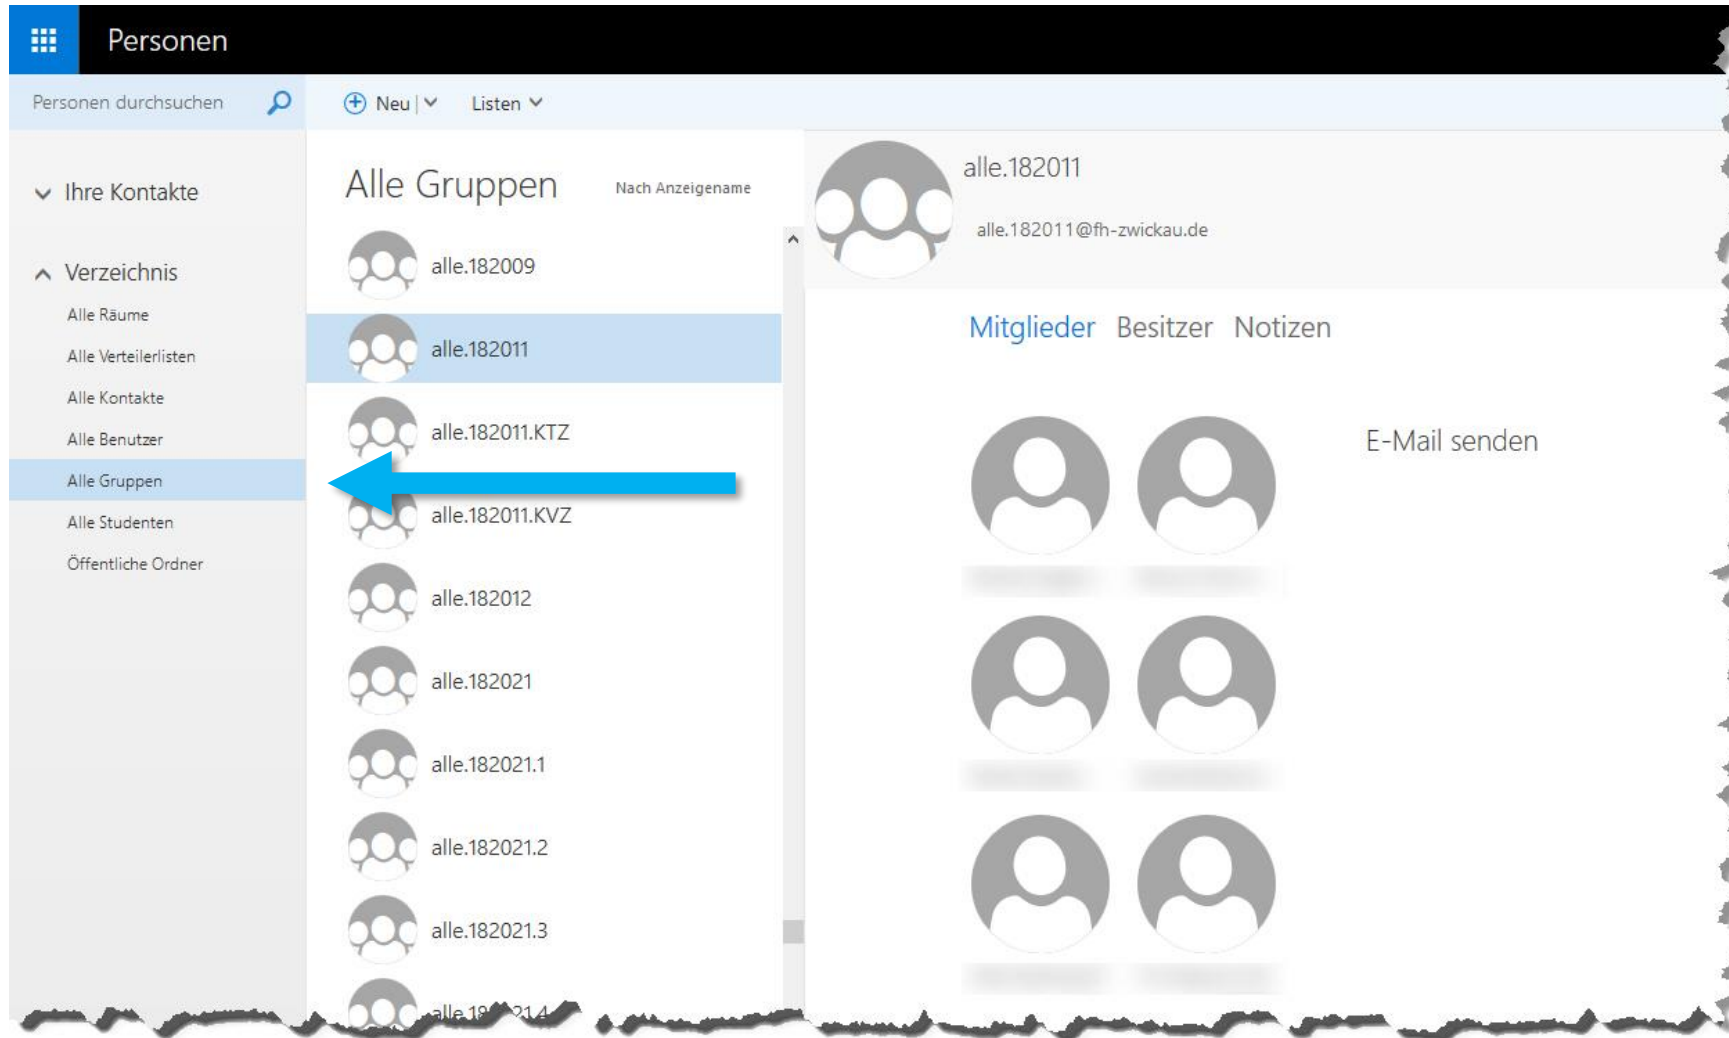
Personen

Personen durchsuchen

Neu | Listen

Ihre Kontakte

Verzeichnis

Alle Räume
Alle Verteilerlisten
Alle Kontakte
Alle Benutzer
Alle Gruppen
Alle Studenten
Öffentliche Ordner

Alle Gruppen

Nach Anzeigename

alle.182009
alle.182011
alle.182011.KTZ
alle.182011.KVZ
alle.182012
alle.182021
alle.182021.1
alle.182021.2
alle.182021.3
alle.18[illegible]21.4

alle.182011

alle.182011@fh-zwickau.de

Mitglieder Besitzer Notizen

E-Mail senden